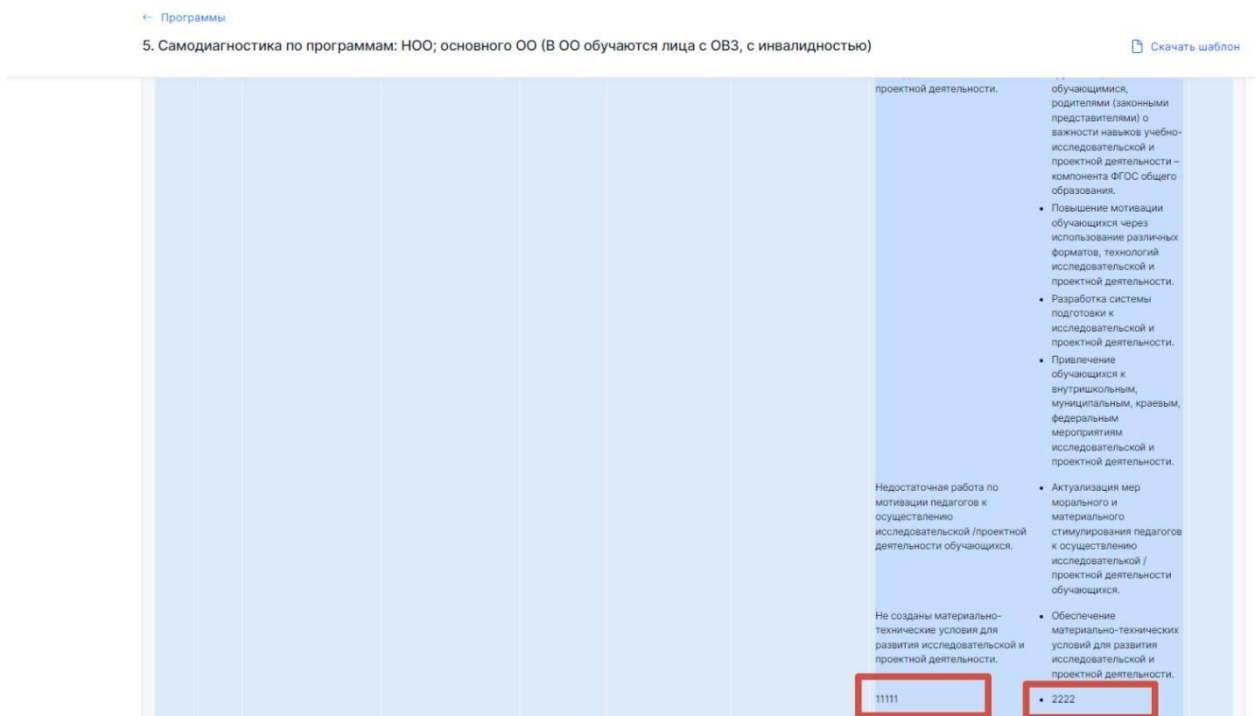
← Программы

5. Самодиагностика по программам: НОО; основного ОО (В ОО обучаются лица с ОВЗ, с инвалидностью)

Скачать шаблон

проектной деятельности.

обучающимися, родителями (законными представителями) о важности навыков учебно-исследовательской и проектной деятельности – компонента ФГОС общего образования.

- Повышение мотивации обучающихся через использование различных форматов, технологий исследовательской и проектной деятельности.
- Разработка системы подготовки к исследовательской и проектной деятельности.
- Привлечение обучающихся к внутришкольным, муниципальным, краевым, федеральным мероприятиям исследовательской и проектной деятельности.

Недостаточная работа по мотивации педагогов к осуществлению исследовательской /проектной деятельности обучающихся.

- Актуализация мер морального и материального стимулирования педагогов к осуществлению исследовательской / проектной деятельности обучающихся.

Не созданы материально-технические условия для развития исследовательской и проектной деятельности.

- Обеспечение материально-технических условий для развития исследовательской и проектной деятельности.

11111

- 2222